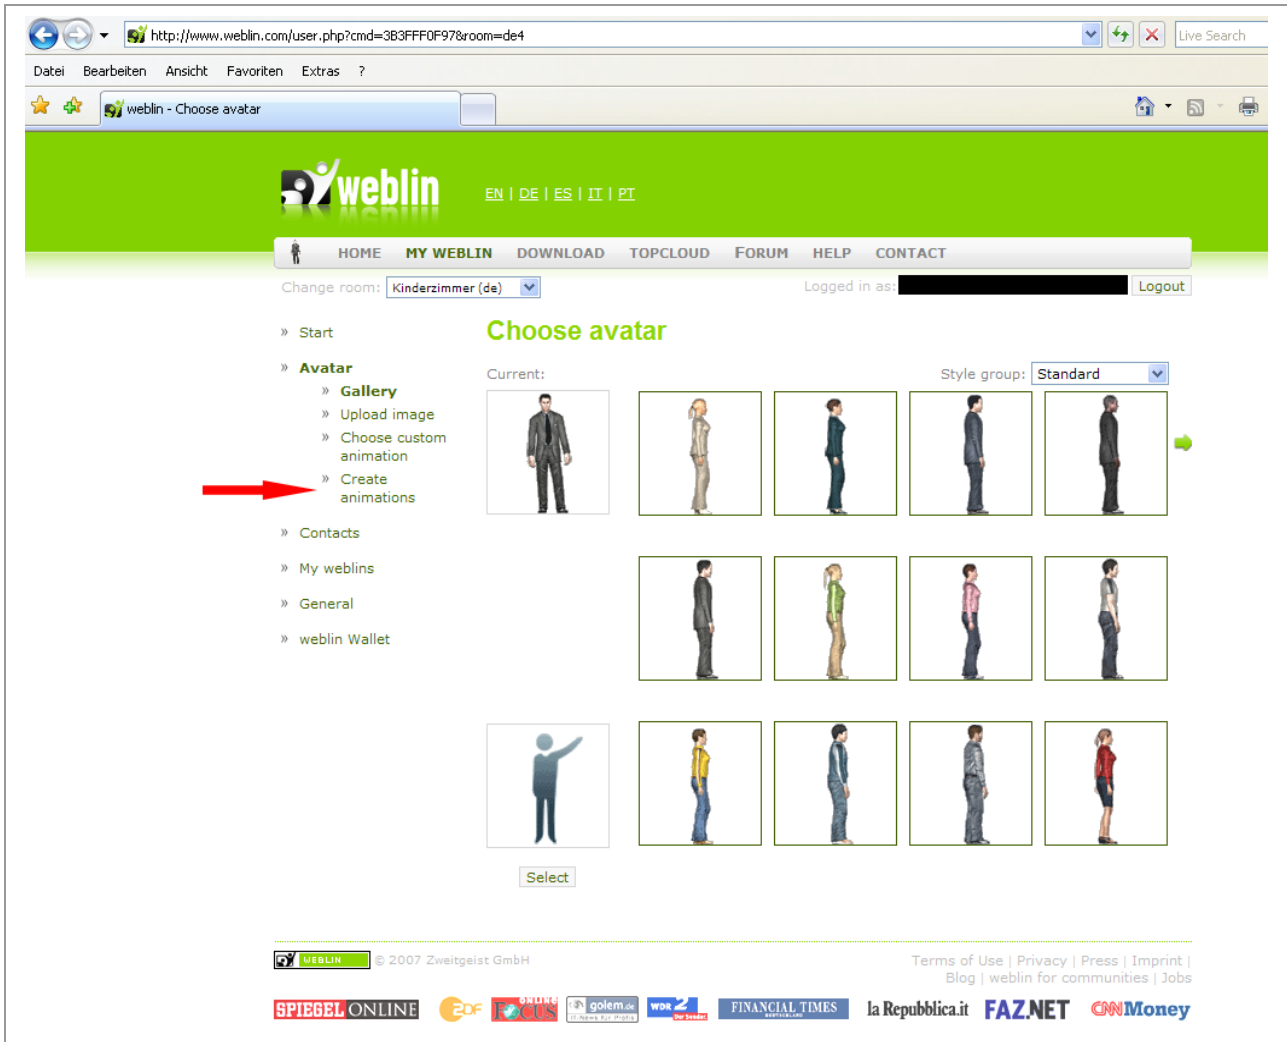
http://www.weblin.com/user.php?cmd=3B3FFF0F97&room=de4

Live Search

Datei Bearbeiten Ansicht Favoriten Extras ?

weblin - Choose avatar

weblin

EN | DE | ES | IT | PT

HOME MY WEBLIN DOWNLOAD TOPCLOUD FORUM HELP CONTACT

Change room: Kinderzimmer (de)

Logged in as:

Logout

» Start

» Avatar

» Gallery

» Upload image

» Choose custom animation

» Create animations

» Contacts

» My weblins

» General

» weblin Wallet

Choose avatar

Current:

Style group: Standard

Select

WEBLIN © 2007 Zweitgeist GmbH

Terms of Use | Privacy | Press | Imprint | Blog | weblin for communities | Jobs

SPIEGEL ONLINE ZDF FOCUS ONLINE golem.de WDR 2 FINANCIAL TIMES la Repubblica.it FAZ.NET CNNMoney